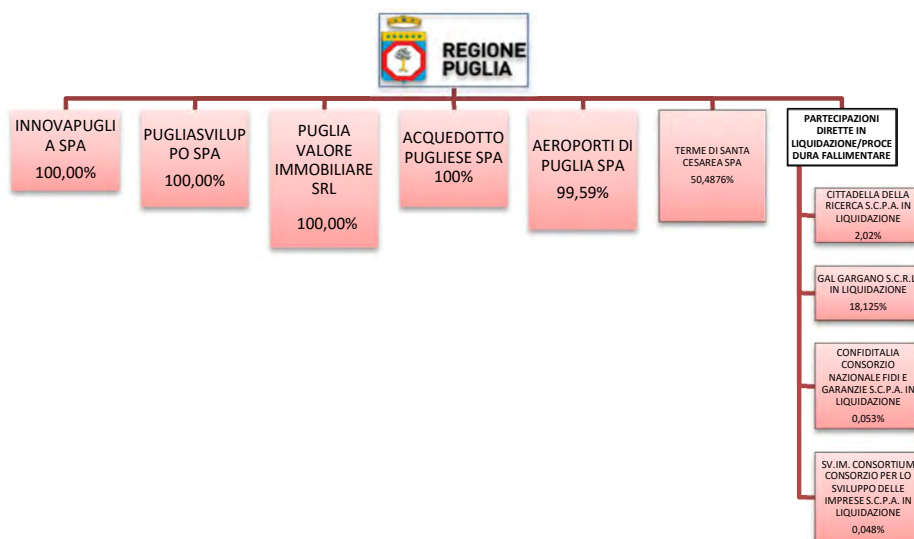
REGIONE PUGLIA

INNOVAPUGLIA SPA
100,00%

PUGLIASVILUPPO SPA
100,00%

PUGLIA VALORE IMMOBILIARE SRL
100,00%

ACQUEDOTTO PUGLIESE SPA
100%

AEROPORTI DI PUGLIA SPA
99,59%

TERME DI SANTA CESAREA SPA
50,4876%

PARTECIPAZIONI DIRETTE IN LIQUIDAZIONE/PROCEDURA FALLIMENTARE

CITTADELLA DELLA RICERCA S.C.P.A. IN LIQUIDAZIONE
2,02%

GAL GARGANO S.C.R.L IN LIQUIDAZIONE
18,125%

CONFIDITALIA CONSORZIO NAZIONALE FIDI E GARANZIE S.C.P.A. IN LIQUIDAZIONE
0,053%

SV.IM. CONSORTIUM CONSORZIO PER LO SVILUPPO DELLE IMPRESE S.C.P.A. IN LIQUIDAZIONE
0,048%